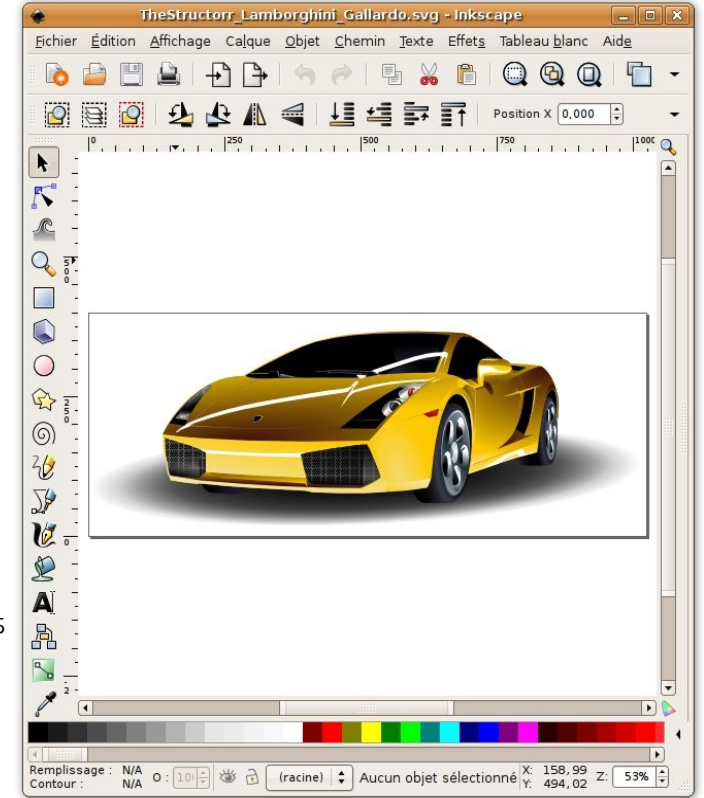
TheStructorr_Lamborghini_Gallardo.svg - Inkscape

Fichier Édition Affichage Calque Objet Chemin Texte Effets Tableau blanc Aide

Position X 0,000

0 250 500 750 1000

500

250

0

5

Remplissage : N/A
Contour : N/A
O : 100
(racine)
Aucun objet sélectionné
X: 158,99
Y: 494,02
Z: 53%